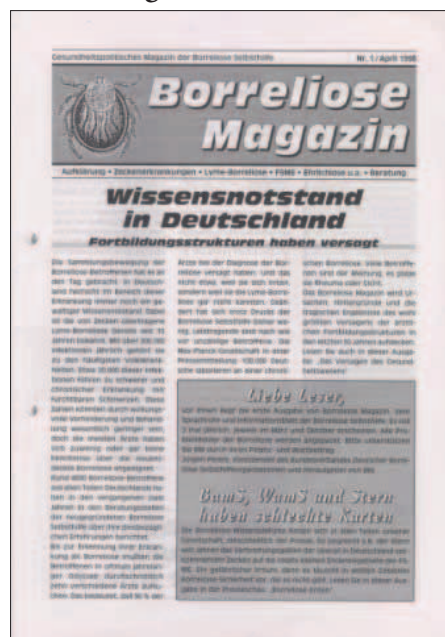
Gesundheitspolitisches Magazin der Borreliose Selbsthilfe Nr. 1 / April 1998

Borreliose Magazin

Aufklärung • Zeckenerkrankungen • Lyme-Borreliose • FSME • Ehrlichiose u.a. • Beratung

Wissensnotstand in Deutschland

Fortbildungsstrukturen haben versagt

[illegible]

Liebe Leser,

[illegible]

BamS, WamS und Stern haben schlechte Karten

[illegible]